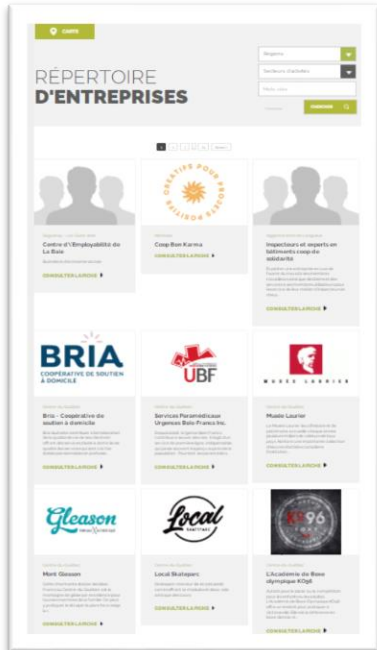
CARTE

RÉPERTOIRE
D'ENTREPRISES

Régions
Secteurs d'activités
Mots clés
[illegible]
CHERCHER

1 2 3 4 5 Suivant

Centre d'Employabilité du La Baie
CONSULTER LA FICHE

CREATIVE POUR PROJETS POSITIFS
Coop Bon Karma
CONSULTER LA FICHE

Inspecteurs et experts en bâtiments coop de solidarité
CONSULTER LA FICHE

BRIA
COOPÉRATIVE DE SOUTIEN À DOMICILE
Bria - Coopérative de soutien à domicile
CONSULTER LA FICHE

UBF
Services Paramédicaux Urgences Bois-Francs Inc.
CONSULTER LA FICHE

MUSÉE LAURIER
Musée Laurier
CONSULTER LA FICHE

Gleason
Mont Gleason
CONSULTER LA FICHE

Local
Local Skatepark
CONSULTER LA FICHE

KO 96
L'Académie de Boxe olympique KO96
CONSULTER LA FICHE